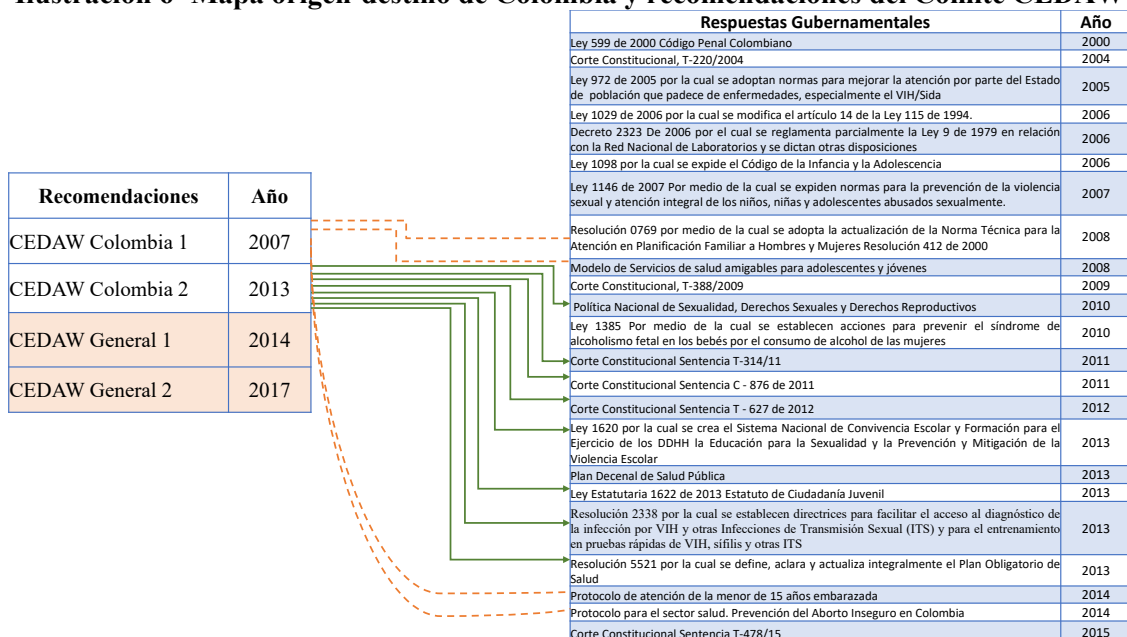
Ilustración 6 Mapa origen destino de Colombia y recomendaciones del Comité CEDAW

| Recomendaciones | Año |
|---|---|
| CEDAW Colombia 1 | 2007 |
| CEDAW Colombia 2 | 2013 |
| CEDAW General 1 | 2014 |
| CEDAW General 2 | 2017 |

| Respuestas Gubernamentales | Año |
|---|---|
| Ley 599 de 2000 Código Penal Colombiano | 2000 |
| Corte Constitucional, T-220/2004 | 2004 |
| Ley 972 de 2005 por la cual se adoptan normas para mejorar la atención por parte del Estado de población que padece de enfermedades, especialmente el VIH/Sida | 2005 |
| Ley 1029 de 2006 por la cual se modifica el artículo 14 de la Ley 115 de 1994. | 2006 |
| Decreto 2323 De 2006 por el cual se reglamenta parcialmente la Ley 9 de 1979 en relación con la Red Nacional de Laboratorios y se dictan otras disposiciones | 2006 |
| Ley 1098 por la cual se expide el Código de la Infancia y la Adolescencia | 2006 |
| Ley 1146 de 2007 Por medio de la cual se expiden normas para la prevención de la violencia sexual y atención integral de los niños, niñas y adolescentes abusados sexualmente. | 2007 |
| Resolución 0769 por medio de la cual se adopta la actualización de la Norma Técnica para la Atención en Planificación Familiar a Hombres y Mujeres Resolución 412 de 2000 | 2008 |
| Modelo de Servicios de salud amigables para adolescentes y jóvenes | 2008 |
| Corte Constitucional, T-388/2009 | 2009 |
| Política Nacional de Sexualidad, Derechos Sexuales y Derechos Reproductivos | 2010 |
| Ley 1385 Por medio de la cual se establecen acciones para prevenir el síndrome de alcoholismo fetal en los bebés por el consumo de alcohol de las mujeres | 2010 |
| Corte Constitucional Sentencia T-314/11 | 2011 |
| Corte Constitucional Sentencia C - 876 de 2011 | 2011 |
| Corte Constitucional Sentencia T - 627 de 2012 | 2012 |
| Ley 1620 por la cual se crea el Sistema Nacional de Convivencia Escolar y Formación para el Ejercicio de los DDHH la Educación para la Sexualidad y la Prevención y Mitigación de la Violencia Escolar | 2013 |
| Plan Decenal de Salud Pública | 2013 |
| Ley Estatutaria 1622 de 2013 Estatuto de Ciudadanía Juvenil | 2013 |
| Resolución 2338 por la cual se establecen directrices para facilitar el acceso al diagnóstico de la infección por VIH y otras Infecciones de Transmisión Sexual (ITS) y para el entrenamiento en pruebas rápidas de VIH, sífilis y otras ITS | 2013 |
| Resolución 5521 por la cual se define, aclara y actualiza integralmente el Plan Obligatorio de Salud | 2013 |
| Protocolo de atención de la menor de 15 años embarazada | 2014 |
| Protocolo para el sector salud. Prevención del Aborto Inseguro en Colombia | 2014 |
| Corte Constitucional Sentencia T-478/15 | 2015 |